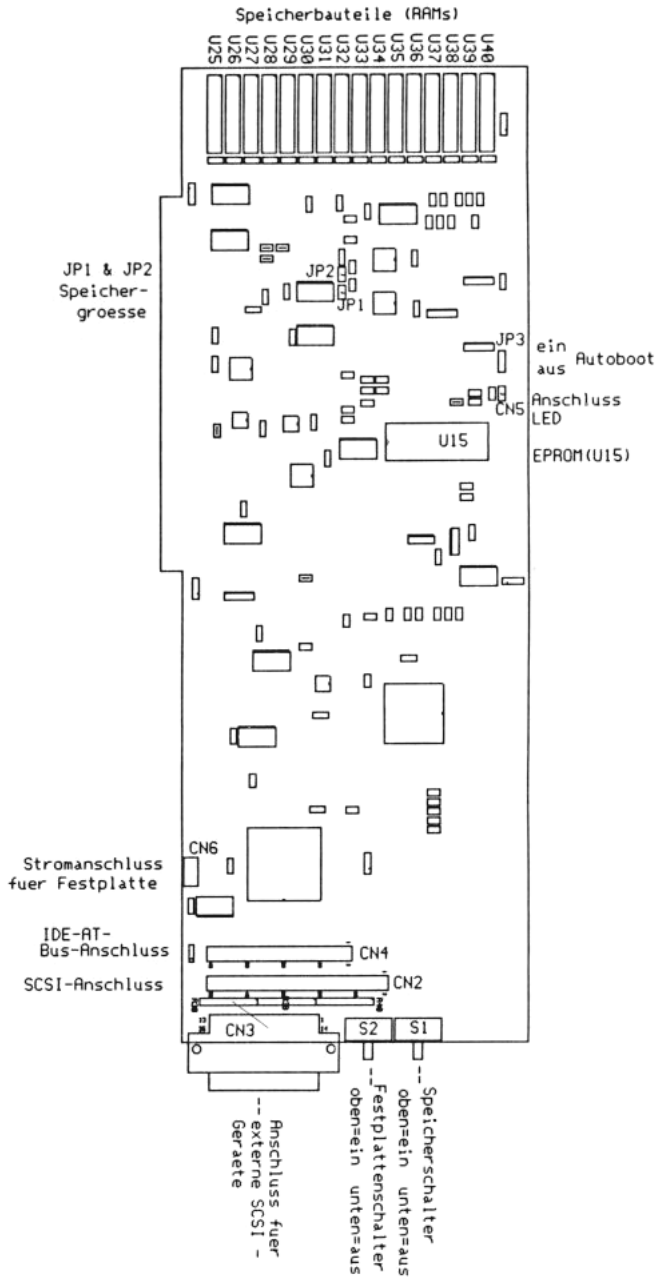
Speicherbauteile (RAMs)

U25 U26 U27 U28 U29 U30 U31 U32 U33 U34 U35 U36 U37 U38 U39 U40

JP1 & JP2 Speichergroesse

JP2

JP1

JP3

ein aus Autoboot

CN5

Anschluss LED

U15

EPROM(U15)

Stromanschluss fuer Festplatte

CN6

IDE-AT-Bus-Anschluss

CN4

SCSI-Anschluss

CN2

CN3

S2

S1

Anschluss fuer externe SCSI - Geraete

Festplattenschalter oben=ein unten=aus

Speicherschalter oben=ein unten=aus